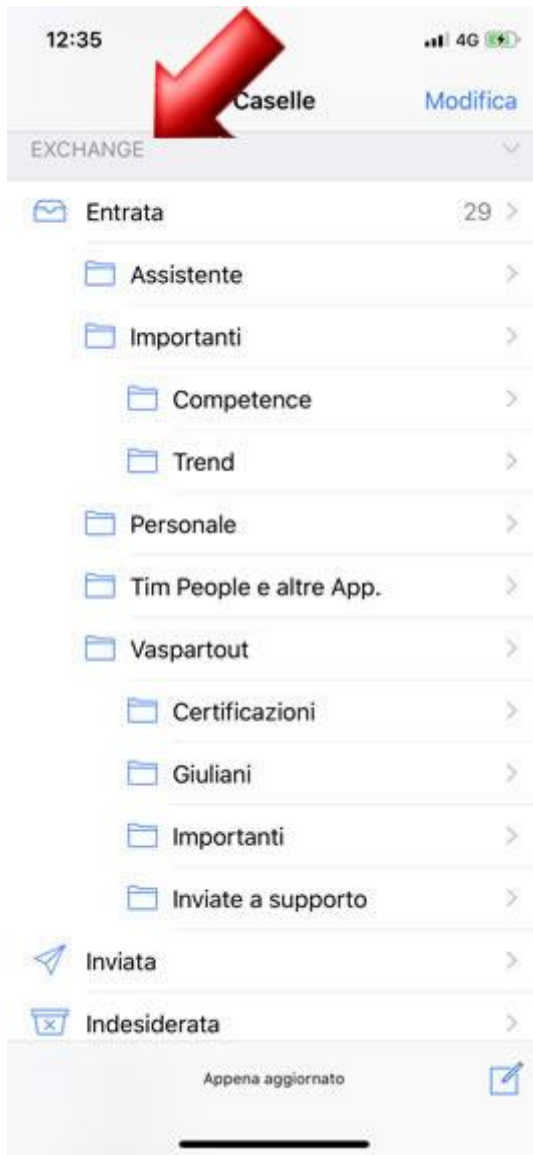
12:35

4G

Caselle

Modifica

EXCHANGE

Entrata 29

Assistente

Importanti

Competence

Trend

Personale

Tim People e altre App.

Vaspartout

Certificazioni

Giuliani

Importanti

Inviate a supporto

Inviata

Indesiderata

Appena aggiornato